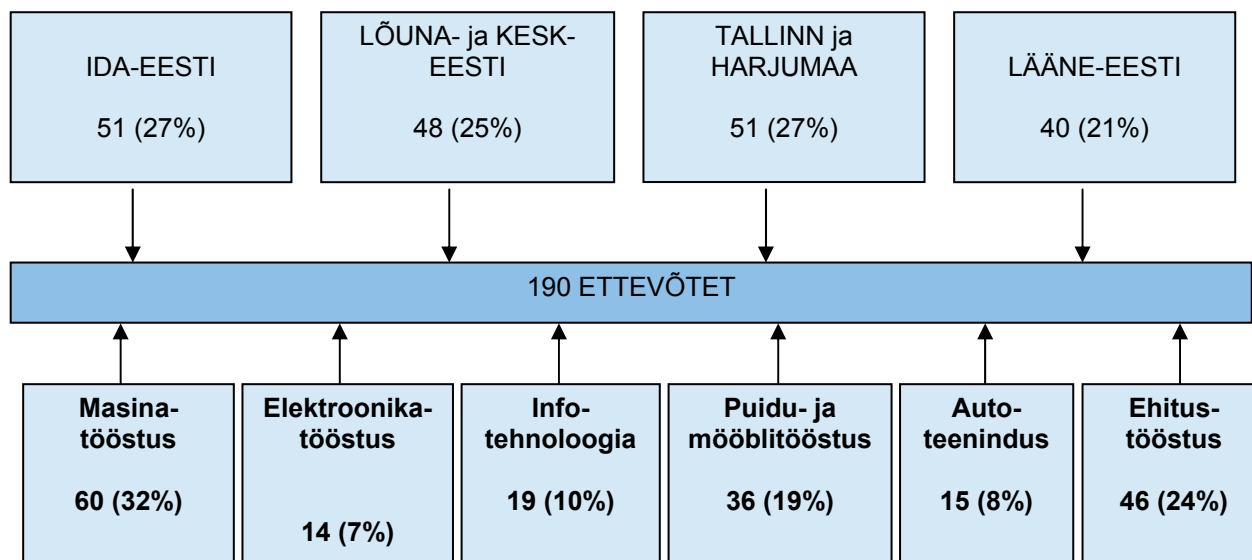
IDA-EESTI

51 (27%)

LÕUNA- ja KESK-EESTI

48 (25%)

TALLINN ja HARJUMAA

51 (27%)

LÄÄNE-EESTI

40 (21%)

190 ETTEVÕTET

Masina-tööstus

60 (32%)

Elektroonika-tööstus

14 (7%)

Info-tehnoloogia

19 (10%)

Puidu- ja mööblitööstus

36 (19%)

Auto-teenindus

15 (8%)

Ehitus-tööstus

46 (24%)